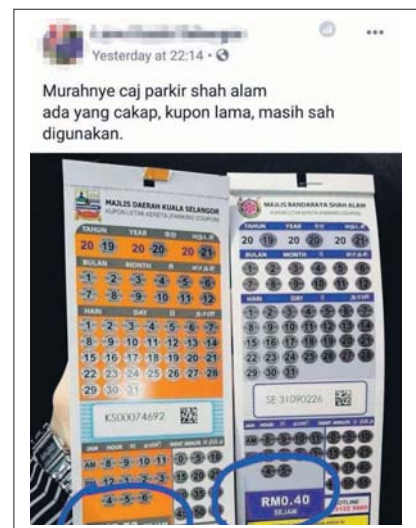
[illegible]
Yesterday at 22:14 ·

Murahnye caj parkir shah alam ada yang cakap, kupon lama, masih sah digunakan.

MAJLIS DAERAH KUALA SELANGOR
KUPON LETAK KERETA (PARKING COUPON)
TAHUN YEAR
20 19 20 20 20 21
BULAN MONTH
1 2 3 4 5 6
7 8 9 10 11 12
HARI DAY
1 2 3 4 5 6 7
8 9 10 11 12 13 14
15 16 17 18 19 20 21
22 23 24 25 26 27 28
29 30 31
KS00074692
JAM HOUR
AM 8 9 10 11
PM 12 1 2 3
4 5 6

MAJLIS BANDARAYA SHAH ALAM
KUPON LETAK KERETA (PARKING COUPON)
TAHUN YEAR
20 19 20 20 20 21
BULAN MONTH
1 2 3 4 5 6
7 8 9 10 11 12
HARI DAY
1 2 3 4 5 6 7
8 9 10 11 12 13 14
15 16 17 18 19 20 21
22 23 24 25 26 27 28
29 30 31
SE 31090226
RM0.40
SEJAM